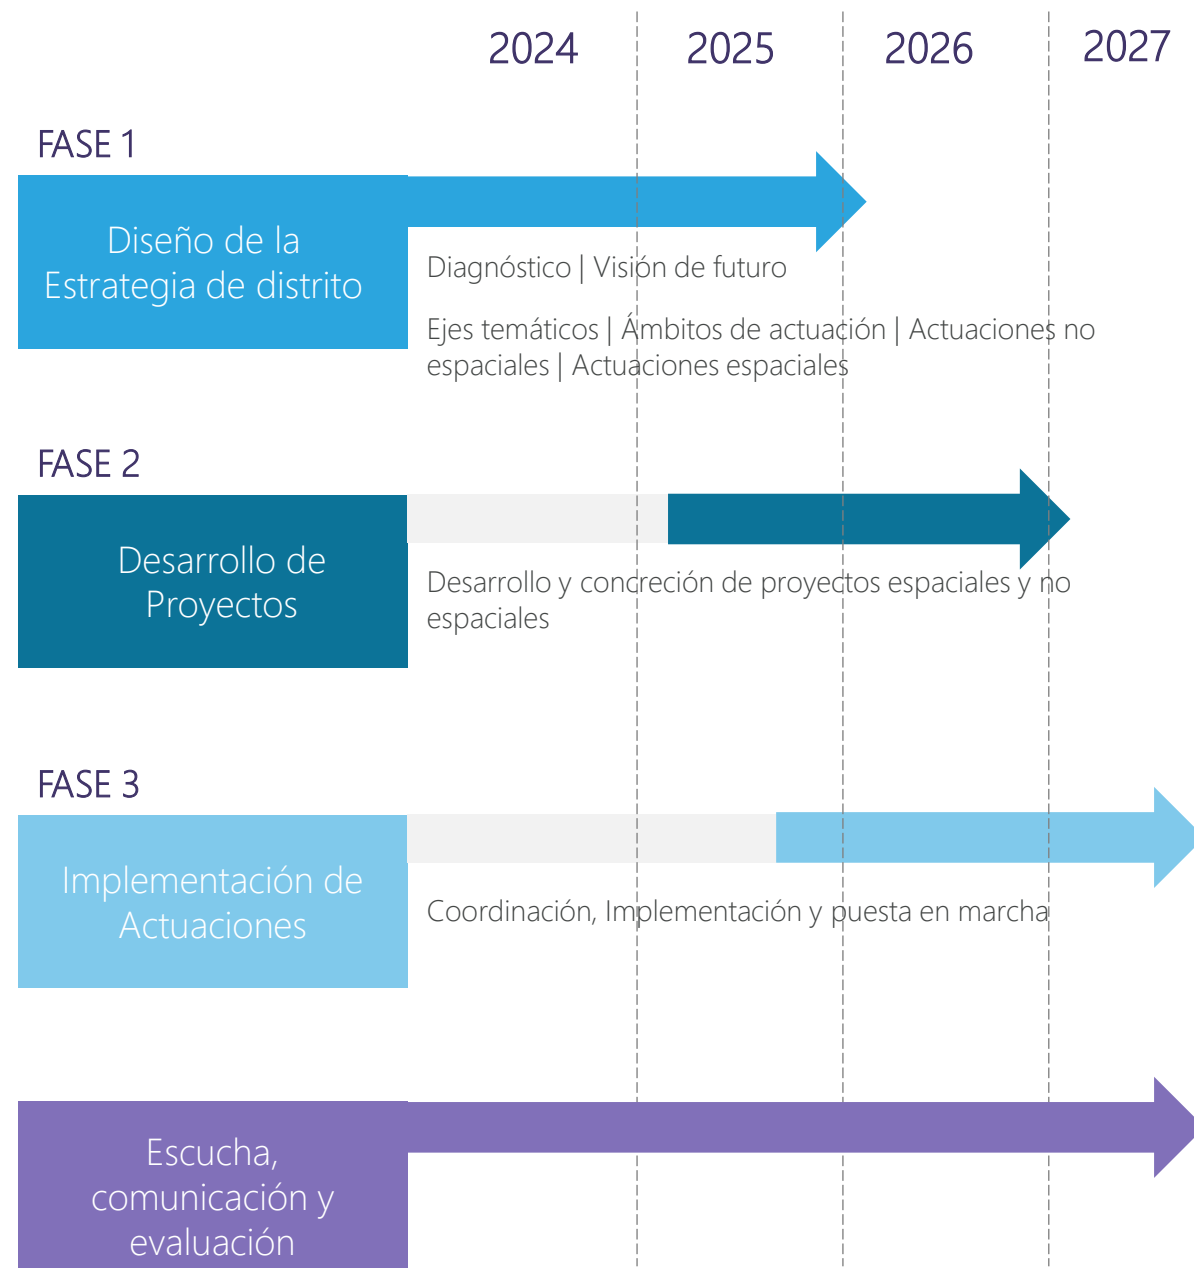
2024 2025 2026 2027

FASE 1

Diseño de la Estrategia de distrito

Diagnóstico | Visión de futuro

Ejes temáticos | Ámbitos de actuación | Actuaciones no espaciales | Actuaciones espaciales

FASE 2

Desarrollo de Proyectos

Desarrollo y concreción de proyectos espaciales y no espaciales

FASE 3

Implementación de Actuaciones

Coordinación, Implementación y puesta en marcha

Escucha, comunicación y evaluación